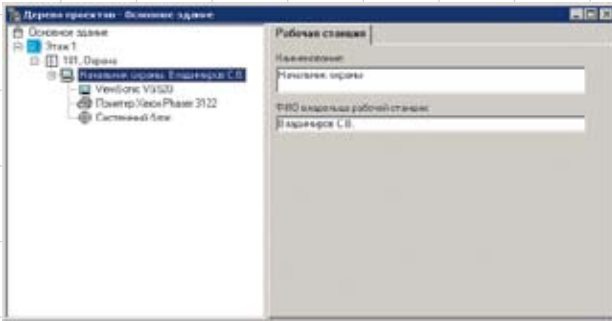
Дерево проектов - Основное здание

Основное здание
Этаж 1
101. Охрана
Начальник охраны Владимиров С.В.
ViewSonic VS520
Принтер Xerox Phaser 3122
Системный блок

Рабочая станция

Наименование:
Начальник охраны

ФИО владельца рабочей станции:
Владимиров С.В.